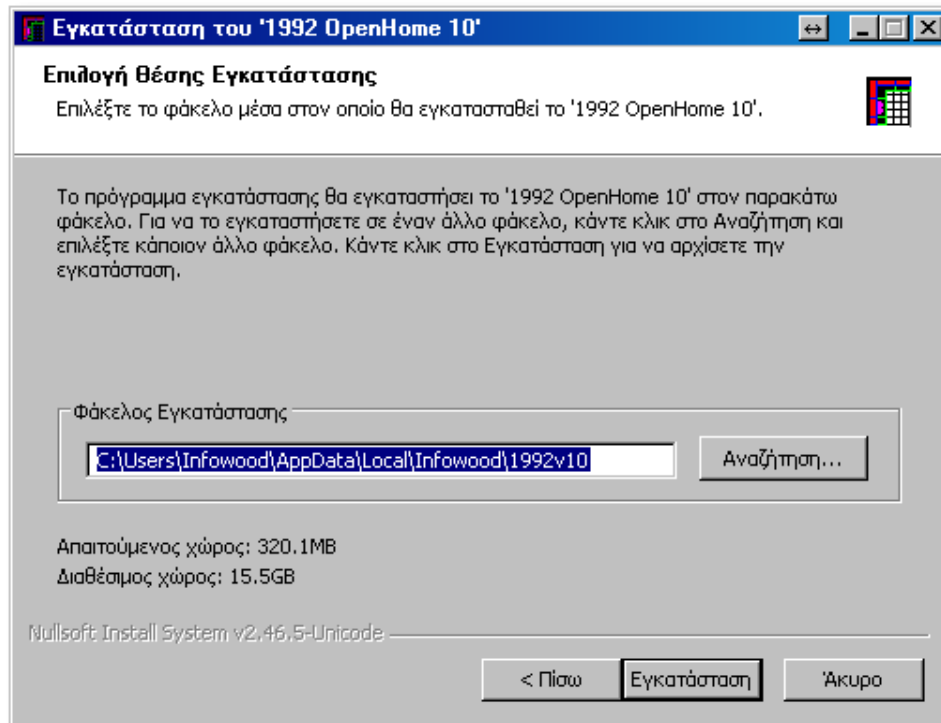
Εγκατάσταση του '1992 OpenHome 10'

Επιλογή θέσης Εγκατάστασης

Επιλέξτε το φάκελο μέσα στον οποίο θα εγκατασταθεί το '1992 OpenHome 10'.

Το πρόγραμμα εγκατάστασης θα εγκαταστήσει το '1992 OpenHome 10' στον παρακάτω φάκελο. Για να το εγκαταστήσετε σε έναν άλλο φάκελο, κάντε κλικ στο Αναζήτηση και επιλέξτε κάποιον άλλο φάκελο. Κάντε κλικ στο Εγκατάσταση για να αρχίσετε την εγκατάσταση.

Φάκελος Εγκατάστασης

C:\Users\Infowood\AppData\Local\Infowood\1992v10

Αναζήτηση...

Απαιτούμενος χώρος: 320.1MB

Διαθέσιμος χώρος: 15.5GB

Nullsoft Install System v2.46.5-Unicode

< Πίσω

Εγκατάσταση

Άκυρο